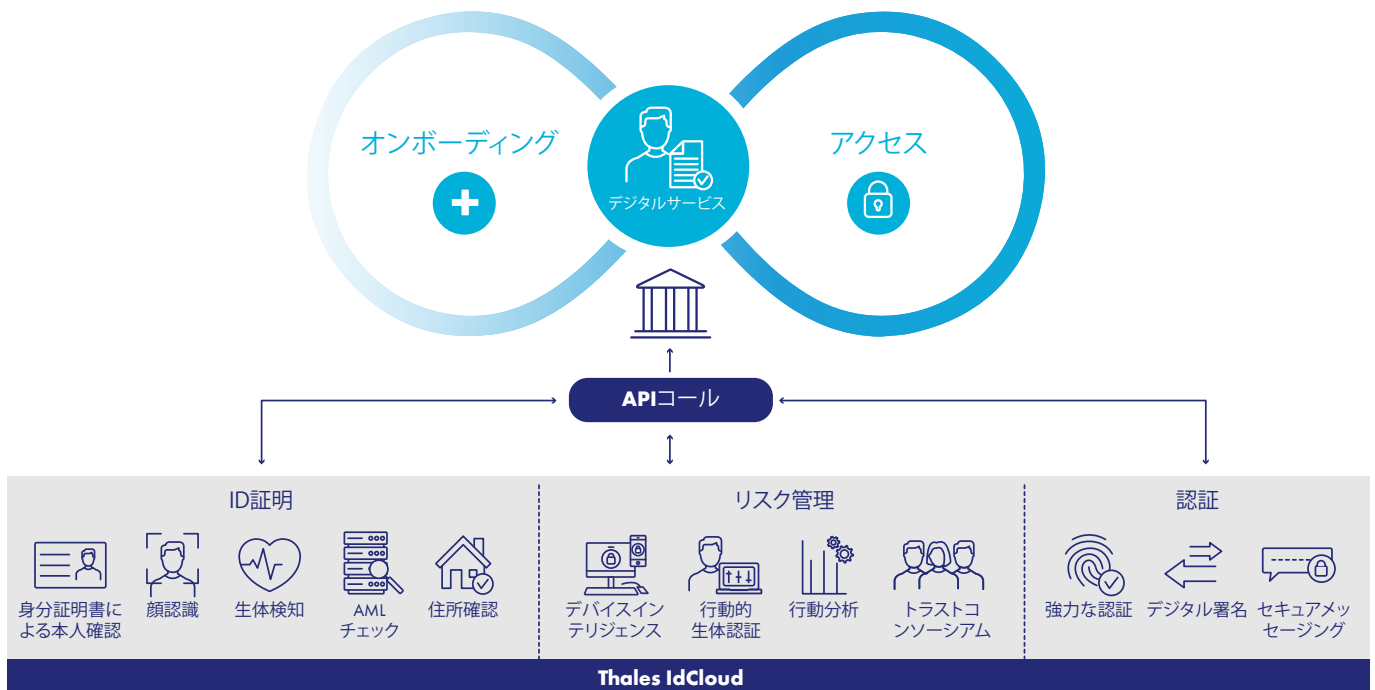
オンボーディング

デジタルサービス

アクセス

APIコール

ID証明

身分証明書による本人確認

顔認識

生体検知

AML チェック

住所確認

リスク管理

デバイスインテリジェンス

行動的 生体認証

行動分析

トラストコンソーシアム

認証

強力な認証

デジタル署名

セキュアメッセージング

Thales IdCloud